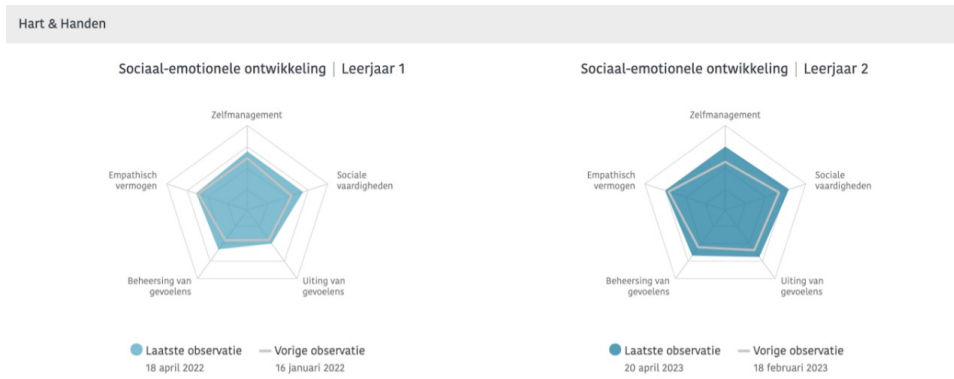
Hart & Handen

Sociaal-emotionele ontwikkeling | Leerjaar 1

Zelfmanagement

Sociale vaardigheden

Uiting van gevoelens

Beheersing van gevoelens

Empathisch vermogen

Laatste observatie
18 april 2022

Vorige observatie
16 januari 2022

Sociaal-emotionele ontwikkeling | Leerjaar 2

Zelfmanagement

Sociale vaardigheden

Uiting van gevoelens

Beheersing van gevoelens

Empathisch vermogen

Laatste observatie
20 april 2023

Vorige observatie
18 februari 2023